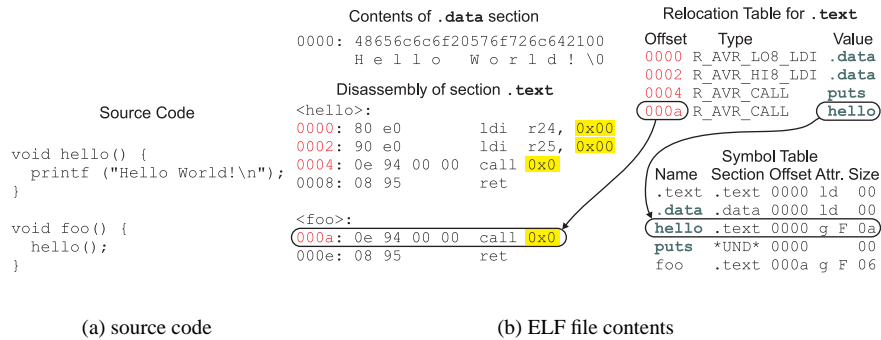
Source Code

void hello() {
  printf ("Hello World!\n");
}

void foo() {
  hello();
}

Contents of .data section

0000: 48656c6c6f20576f726c642100
      H e l l o   W o r l d ! \0

Disassembly of section .text

<hello>:
0000: 80 e0        ldi  r24, 0x00
0002: 90 e0        ldi  r25, 0x00
0004: 0e 94 00 00  call 0x0
0008: 08 95        ret

<foo>:
000a: 0e 94 00 00  call 0x0
000e: 08 95        ret

Relocation Table for .text

| Offset | Type | Value |
|---|---|---|
| 0000 | R_AVR_LO8_LDI | .data |
| 0002 | R_AVR_HI8_LDI | .data |
| 0004 | R_AVR_CALL | puts |
| 000a | R_AVR_CALL | hello |

Symbol Table

| Name | Section | Offset | Attr. | Size |
|---|---|---|---|---|
| .text | .text | 0000 | ld | 00 |
| .data | .data | 0000 | ld | 00 |
| hello | .text | 0000 | g F | 0a |
| puts | *UND* | 0000 | | 00 |
| foo | .text | 000a | g F | 06 |

(a) source code

(b) ELF file contents